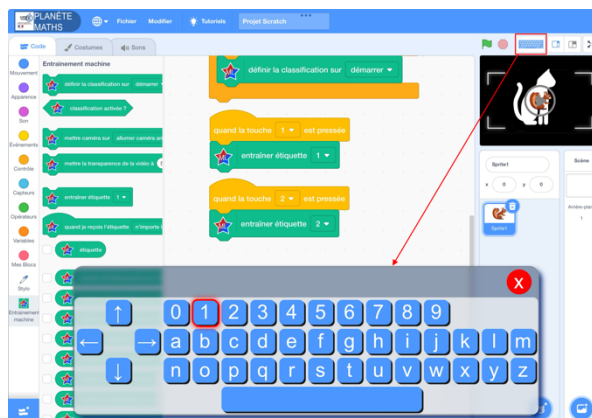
PLANÈTE MATHS
Fichier Modifier Tutoriels Projet Scratch

Code Costumes Sons

Mouvement
Apparence
Son
Événements
Contrôle
Capteurs
Opérateurs
Variables
Mes Blocs
Stylo
Entrainement machine

Entrainement machine
définir la classification sur démarrer
classification activée ?
mettre caméra sur allumer caméra en
mettre la transparence de la vidéo à
entrainer étiquette 1
quand je reçois l'étiquette n'importe l
étiquette

définir la classification sur démarrer
quand la touche 1 est pressée
entrainer étiquette 1
quand la touche 2 est pressée
entrainer étiquette 2

Sprite1
x 0 y 0
Sprite1
Scène
Arrière-plan
1

X
↑ 0 1 2 3 4 5 6 7 8 9
← → a b c d e f g h i j k l m
↓ n o p q r s t u v w x y z